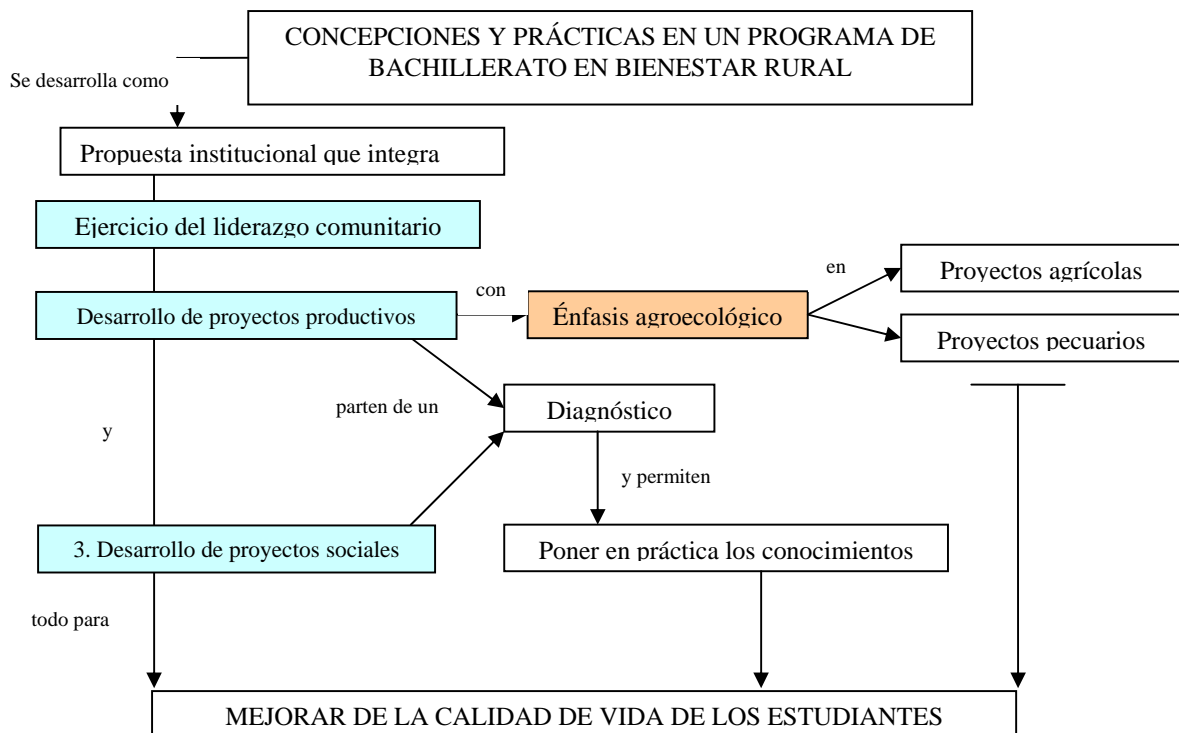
CONCEPCIONES Y PRÁCTICAS EN UN PROGRAMA DE BACHILLERATO EN BIENESTAR RURAL

Se desarrolla como

Propuesta institucional que integra

Ejercicio del liderazgo comunitario

Desarrollo de proyectos productivos

con

Énfasis agroecológico

en

Proyectos agrícolas

Proyectos pecuarios

parten de un

Diagnóstico

y

y permiten

3. Desarrollo de proyectos sociales

Poner en práctica los conocimientos

todo para

MEJORAR DE LA CALIDAD DE VIDA DE LOS ESTUDIANTES